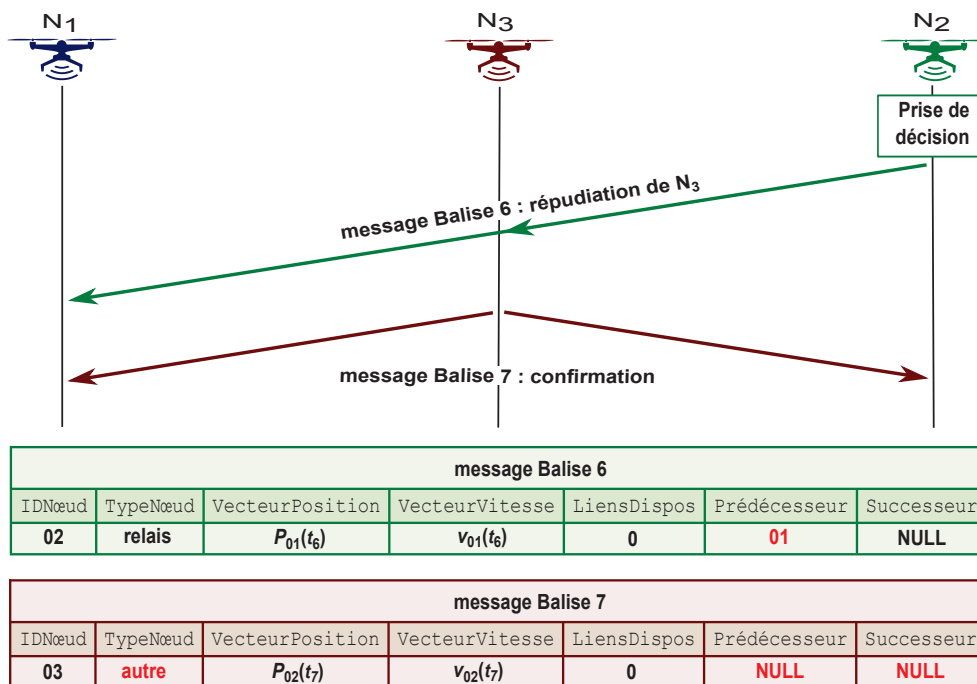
$N_1$ $N_3$ $N_2$

Prise de décision

message Balise 6 : répudiation de $N_3$

message Balise 7 : confirmation

| message Balise 6 | | | | | | |
|---|---|---|---|---|---|---|
| IDNœud | TypeNœud | VecteurPosition | VecteurVitesse | LiensDispos | Prédécesseur | Successeur |
| 02 | relais | $P_{01}(t_6)$ | $v_{01}(t_6)$ | 0 | 01 | NULL |

| message Balise 7 | | | | | | |
|---|---|---|---|---|---|---|
| IDNœud | TypeNœud | VecteurPosition | VecteurVitesse | LiensDispos | Prédécesseur | Successeur |
| 03 | autre | $P_{02}(t_7)$ | $v_{02}(t_7)$ | 0 | NULL | NULL |